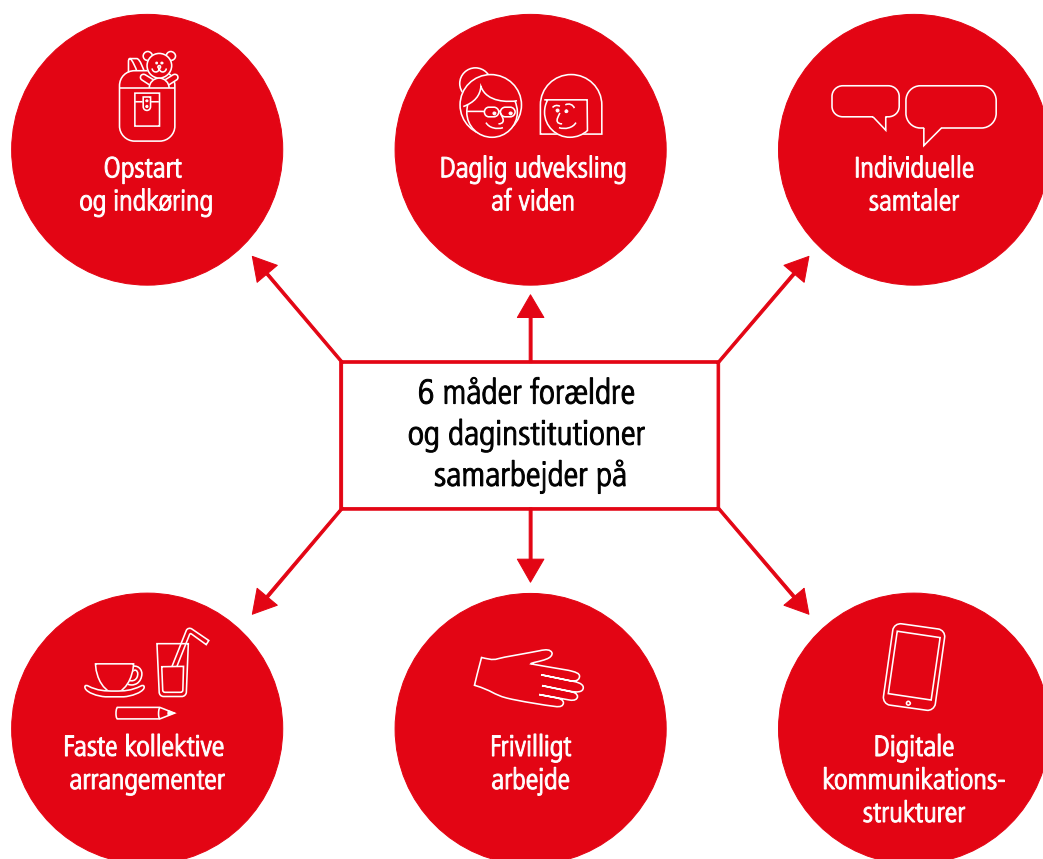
Opstart og indkøring

Daglig udveksling af viden

Individuelle samtaler

6 måder forældre og daginstitutioner samarbejder på

Faste kollektive arrangementer

Frivilligt arbejde

Digitale kommunikations-strukturer